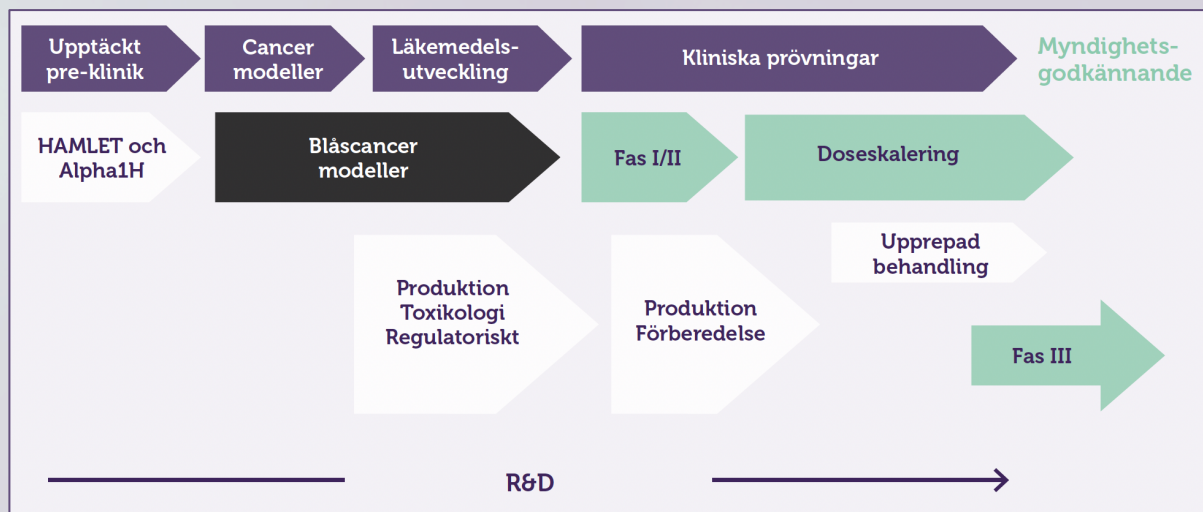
Upptäckt pre-klinik

Cancer modeller

Läkemedelsutveckling

Kliniska prövningar

Myndighetsgodkännande

HAMLET och Alpha1H

Blåscancer modeller

Fas I/II

Doseskalering

Upprepad behandling

Produktion Toxikologi Regulatoriskt

Produktion Förberedelse

Fas III

R&D